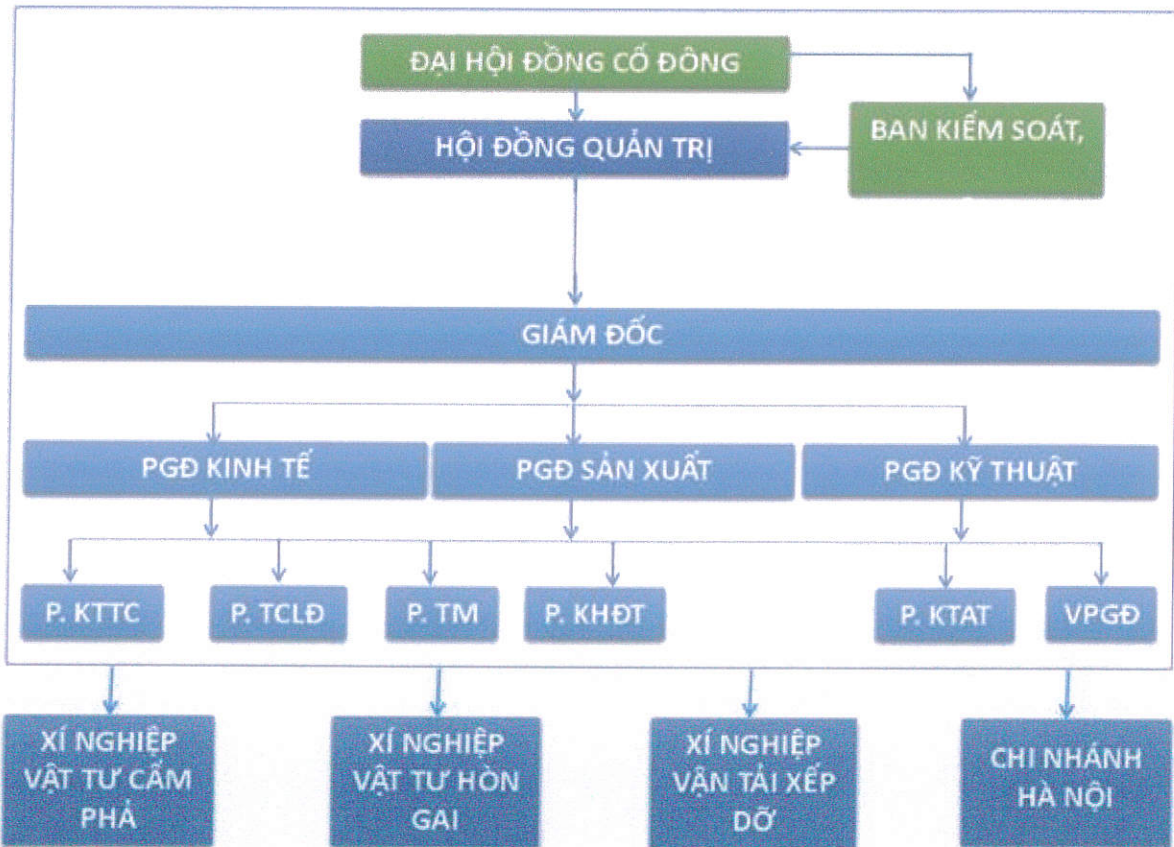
ĐẠI HỘI ĐỒNG CỔ ĐÔNG

BAN KIỂM SOÁT,

HỘI ĐỒNG QUẢN TRỊ

GIÁM ĐỐC

PGĐ KINH TẾ

PGĐ SẢN XUẤT

PGĐ KỸ THUẬT

P. KTTC

P. TCLĐ

P. TM

P. KHĐT

P. KTAT

VPGĐ

XÍ NGHIỆP VẬT TƯ CẨM PHẢ

XÍ NGHIỆP VẬT TƯ HÒN GAI

XÍ NGHIỆP VẬN TẢI XẾP DỠ

CHI NHÁNH HÀ NỘI